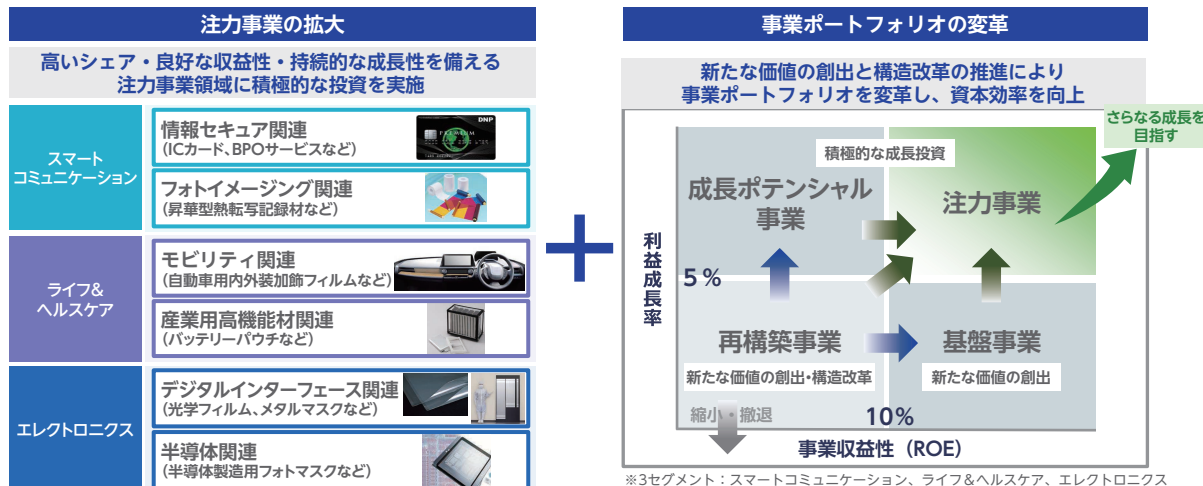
注力事業の拡大

高いシェア・良好な収益性・持続的な成長性を備える注力事業領域に積極的な投資を実施

スマートコミュニケーション

情報セキュリア関連
(ICカード、BPOサービスなど)

DNP

フォトイメージング関連
(昇華型熱転写記録材など)

ライフ&ヘルスケア

モビリティ関連
(自動車用内外装加飾フィルムなど)

産業用高機能材関連
(バッテリーパウチなど)

エレクトロニクス

デジタルインターフェース関連
(光学フィルム、メタルマスクなど)

半導体関連
(半導体製造用フォトマスクなど)

事業ポートフォリオの変革

新たな価値の創出と構造改革の推進により事業ポートフォリオを変革し、資本効率を向上

さらなる成長を目指す

積極的な成長投資

成長ポテンシャル事業

注力事業

利益成長率

5%

再構築事業

基盤事業

新たな価値の創出・構造改革

新たな価値の創出

縮小・撤退

10%

事業収益性(ROE)

※3セグメント:スマートコミュニケーション、ライフ&ヘルスケア、エレクトロニクス